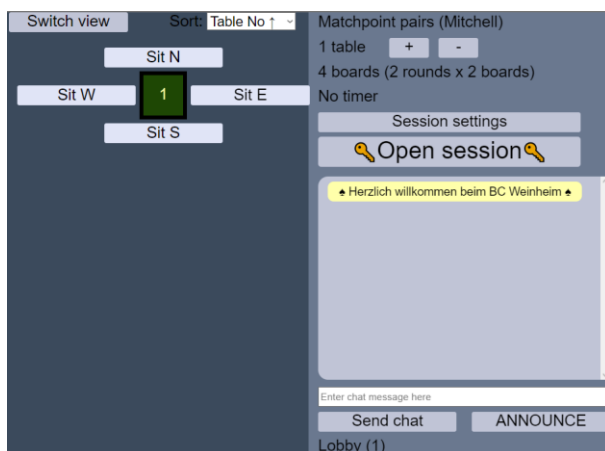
Switch view

Sort: Table No ↑

Sit N

Sit W

1

Sit E

Sit S

Matchpoint pairs (Mitchell)

1 table + -

4 boards (2 rounds x 2 boards)

No timer

Session settings

Open session

♠ Herzlich willkommen beim BC Weinheim ♠

Enter chat message here

Send chat

ANNOUNCE

Lobby (1)